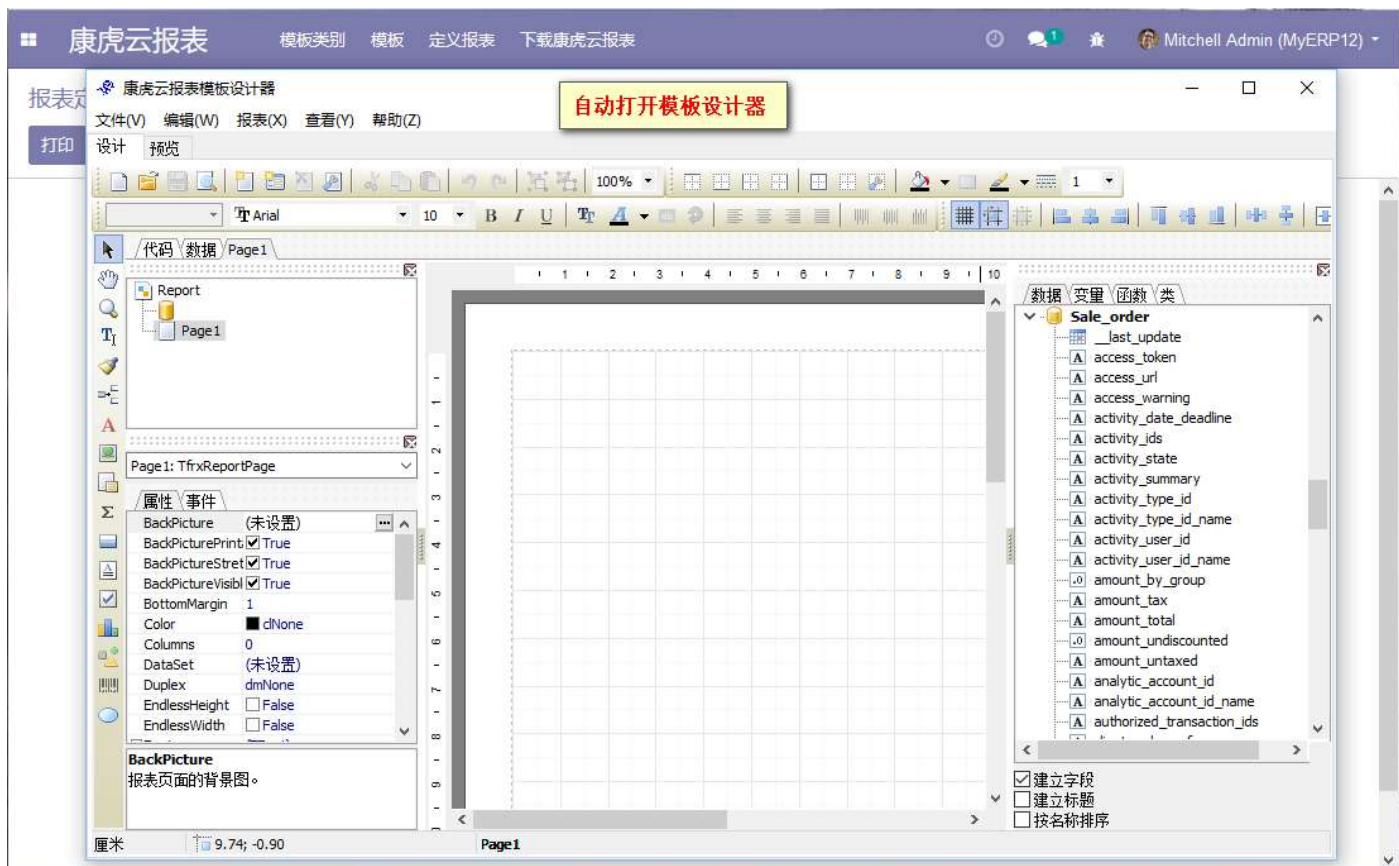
康虎云报表 模板类别 模板 定义报表 下载康虎云报表 Mitchell Admin (MyERP12)

报表定

打印

康虎云报表模板设计器

自动打开模板设计器

文件(V) 编辑(W) 报表(X) 查看(Y) 帮助(Z)

设计 预览

100%

1

Arial 10 B I U

代码 数据 Page1

Report

Page1

Page1: TfrxReportPage

属性 事件

| | |
|---|---|
| BackPicture | (未设置) |
| BackPicturePrint | True |
| BackPictureStret | True |
| BackPictureVisibl | True |
| BottomMargin | 1 |
| Color | clNone |
| Columns | 0 |
| DataSet | (未设置) |
| Duplex | dmNone |
| EndlessHeight | False |
| EndlessWidth | False |

BackPicture
报表页面的背景图。

1 2 3 4 5 6 7 8 9 10

数据 变量 函数 类

Sale_order
__last_update
access_token
access_url
access_warning
activity_date_deadline
activity_ids
activity_state
activity_summary
activity_type_id
activity_type_id_name
activity_user_id
activity_user_id_name
amount_by_group
amount_tax
amount_total
amount_undiscounted
amount_untaxed
analytic_account_id
analytic_account_id_name
authorized_transaction_ids

建立字段
建立标题
按名称排序

厘米 9.74; -0.90 Page1